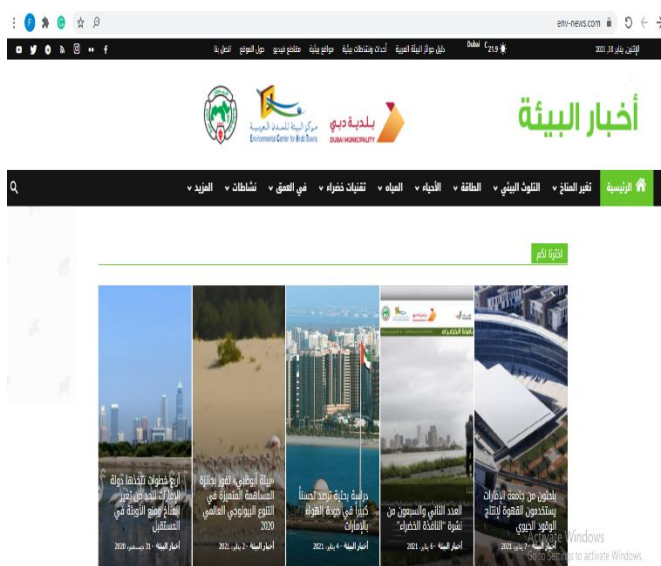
env-news.com

الإثنين, يناير 18, 2021

Dubai 21.9 C

دليل جوائز البيئة العربية أحداث ونشاطات بيئية مواقع بيئية مقاطع فيديو حول الموقع اتصل بنا

أخبار البيئة

بلدية دبي
DUBAI MUNICIPALITY

مركز البيئة للمدن العربية
Environmental Center for Arab Towns

الرئيسية تغير المناخ التلوث البيئي الطاقة الأحياء المياه تقنيات خضراء في العمق نشاطات المزيد

اخترنا لكم

باحثون من جامعة الإمارات يستخدمون القهوة لإنتاج الوقود الحيوي
أخبار البيئة - 7 يناير 2021

العدد الثاني والسبعون من نشرة "النافذة الخضراء"
أخبار البيئة - 6 يناير 2021

دراسة بحثية ترصد تحسناً كبيراً في جودة الهواء بالإمارات
أخبار البيئة - 4 يناير 2021

"بيئة أبوظبي" تفوز بجائزة المساهمة المتميزة في التنوع البيولوجي العالمي 2020
أخبار البيئة - 2 يناير 2021

أربع خطوات تتخذها دولة الإمارات للحد من تغير المناخ وصنع الأولوية في المستقبل
أخبار البيئة - 31 ديسمبر 2020

Activate Windows
Go to Settings to activate Windows.